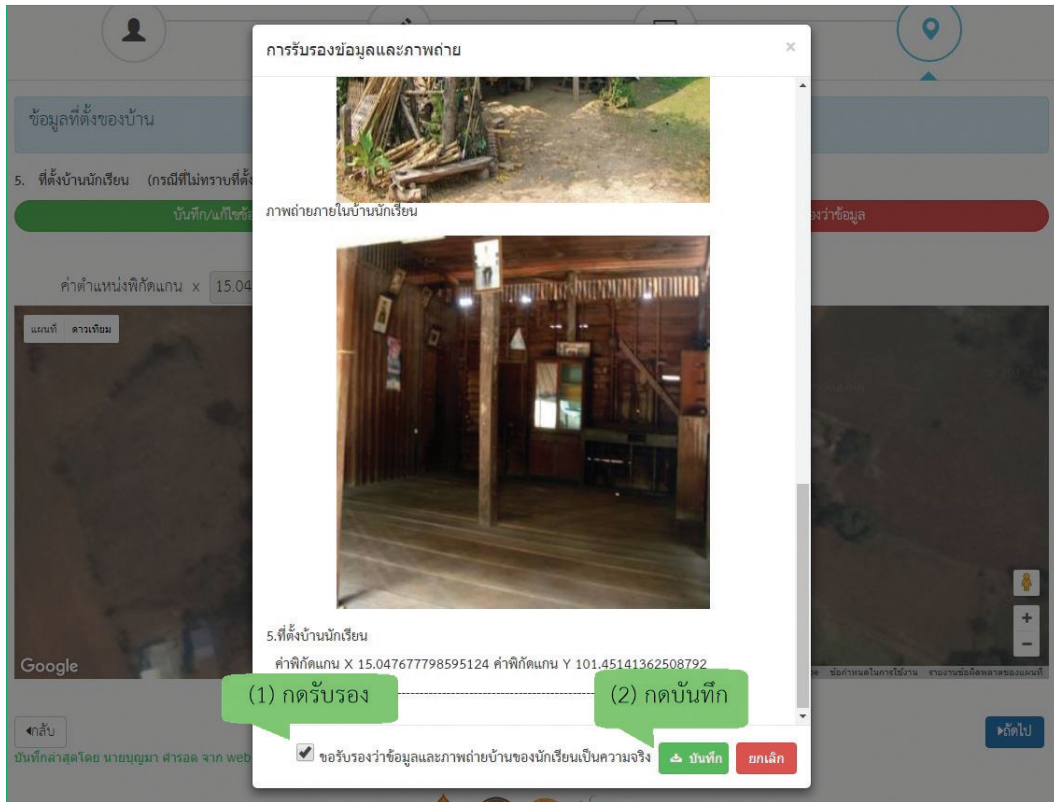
ข้อมูลที่ตั้งของบ้าน

5. ที่ตั้งบ้านนักเรียน (กรณีที่ไม่ทราบที่ตั้ง

บันทึก/แก้ไขข้อ

งว่าข้อมูล

ค่าตำแหน่งพิกัดแกน x 15.04

แผนที่ ดาวเทียม

Google

ข้อกำหนดในการใช้งาน รายงานข้อผิดพลาดของแผนที่

◂กลับ

บันทึกล่าสุดโดย นายบุญมา ศารอด จาก web

▸ถัดไป

การรับรองข้อมูลและภาพถ่าย

×

ภาพถ่ายภายในบ้านนักเรียน

5.ที่ตั้งบ้านนักเรียน

ค่าพิกัดแกน X 15.047677798595124 ค่าพิกัดแกน Y 101.45141362508792

(1) กดรับรอง

(2) กดบันทึก

ขอรับรองว่าข้อมูลและภาพถ่ายบ้านของนักเรียนเป็นความจริง

บันทึก

ยกเลิก